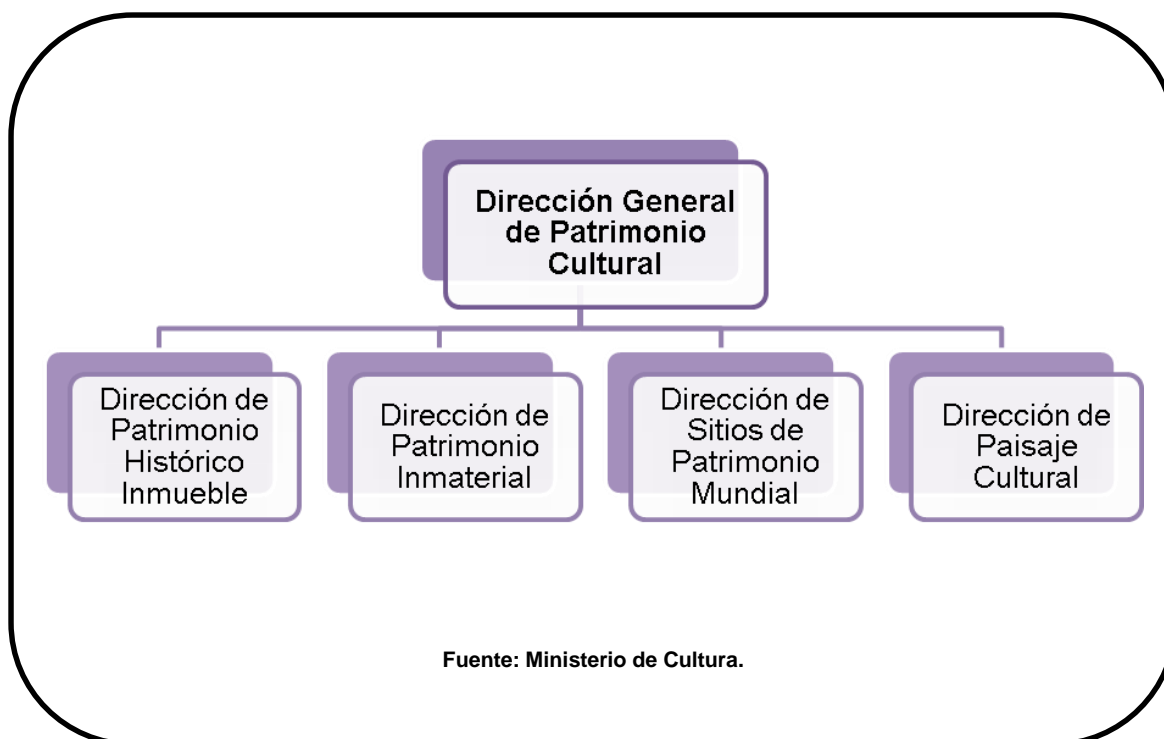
Dirección General de Patrimonio Cultural

Dirección de Patrimonio Histórico Inmueble

Dirección de Patrimonio Inmaterial

Dirección de Sitios de Patrimonio Mundial

Dirección de Paisaje Cultural

Fuente: Ministerio de Cultura.